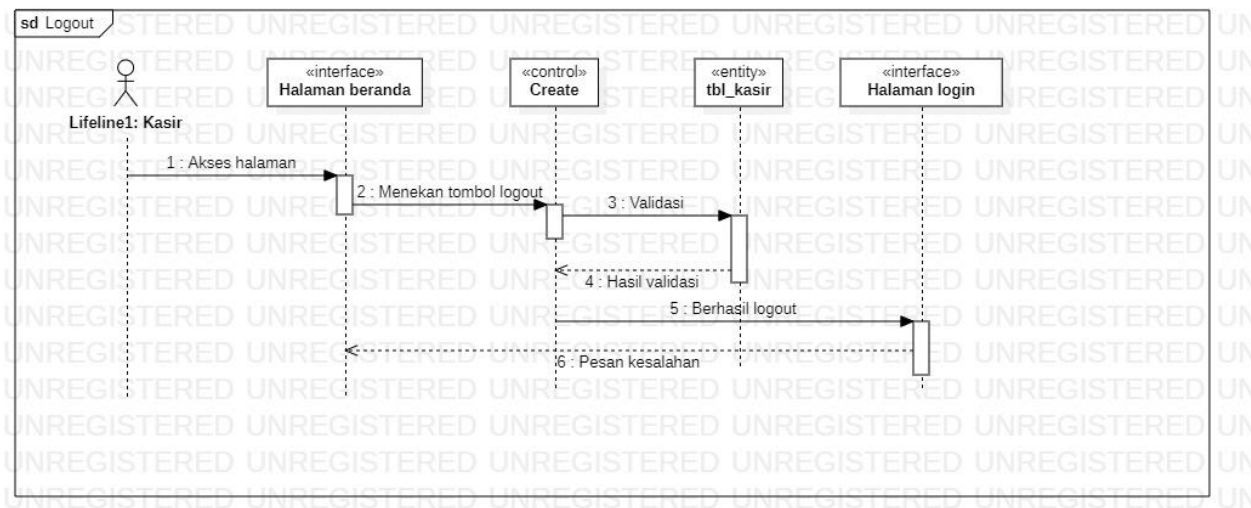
sd Logout

Lifeline1: Kasir

«interface»
Halaman beranda

«control»
Create

«entity»
tbl_kasir

«interface»
Halaman login

1 : Akses halaman

2 : Menekan tombol logout

3 : Validasi

4 : Hasil validasi

5 : Berhasil logout

6 : Pesan kesalahan

UNREGISTERED UNREGISTERED UNREGISTERED UNREGISTERED UNREGISTERED